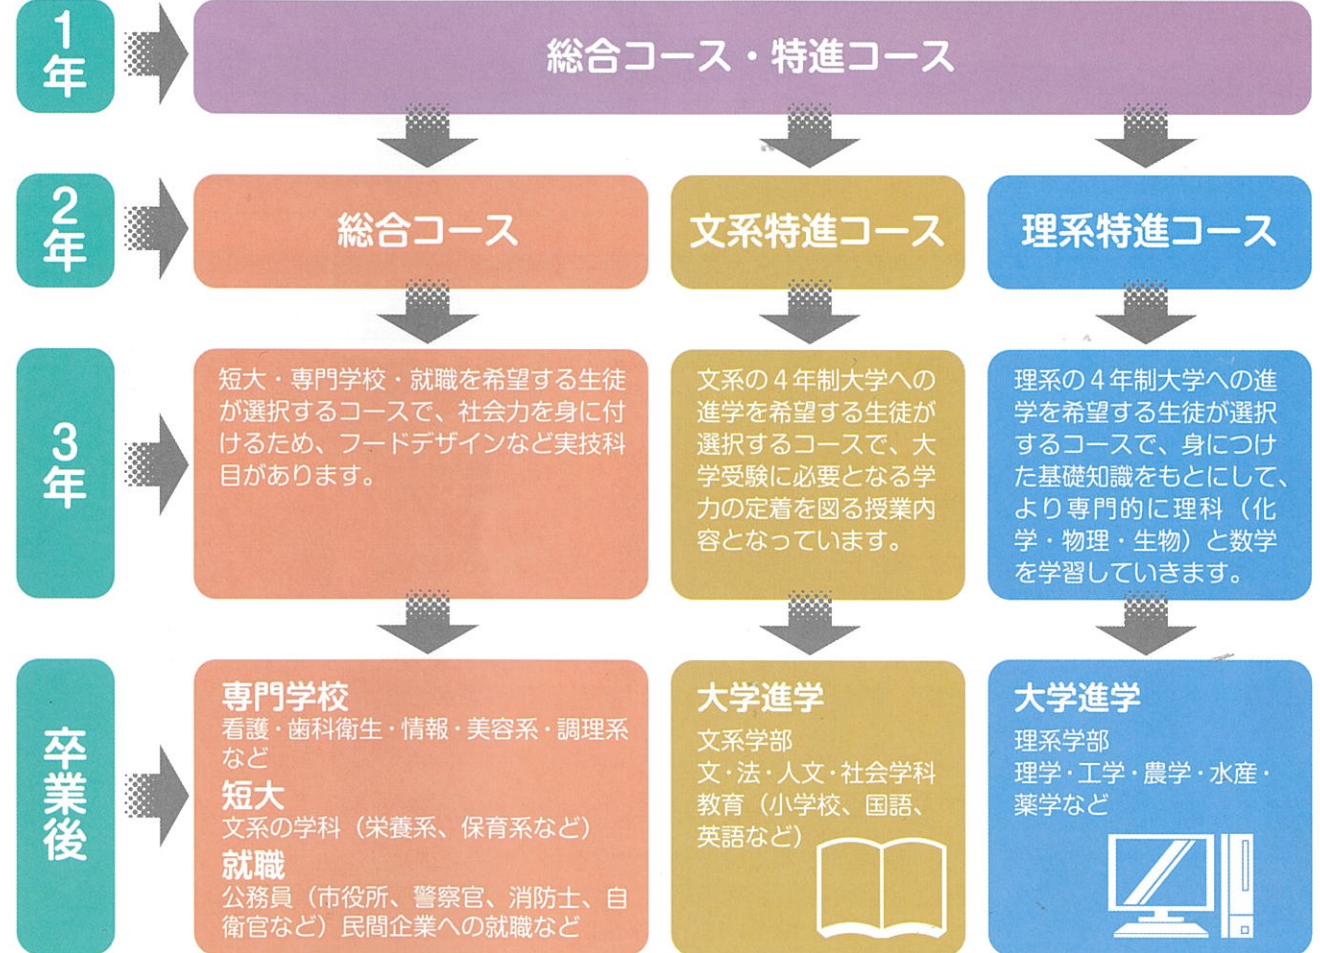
1年

総合コース・特進コース

2年

総合コース

文系特進コース

理系特進コース

3年

短大・専門学校・就職を希望する生徒が選択するコースで、社会力を身に付けるため、フードデザインなど実技科目があります。

文系の４年制大学への進学を希望する生徒が選択するコースで、大学受験に必要となる学力の定着を図る授業内容となっています。

理系の４年制大学への進学を希望する生徒が選択するコースで、身につけた基礎知識をもとにして、より専門的に理科（化学・物理・生物）と数学を学習していきます。

卒業後

専門学校
看護・歯科衛生・情報・美容系・調理系など
短大
文系の学科（栄養系、保育系など）
就職
公務員（市役所、警察官、消防士、自衛官など）民間企業への就職など

大学進学
文系学部
文・法・人文・社会学科
教育（小学校、国語、英語など）

大学進学
理系学部
理学・工学・農学・水産・薬学など